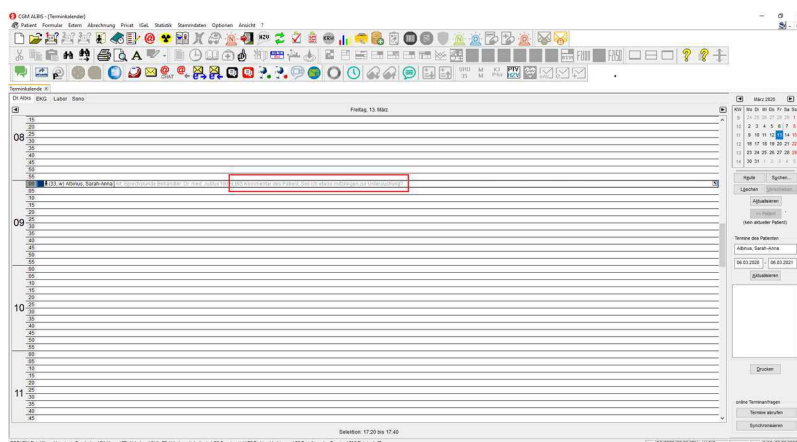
CGM ALBIS - [Terminkalender]

Patient Formular Extern Abrechnung Privat IGeL Statistik Stammdaten Optionen Ansicht ?

Terminkalende X

Dr Albis EKG Labor Sono

Freitag, 13. März

08 15 20 25 30 35 40 45 50 55

(33, w) Albenus, Sarah-Anna | Art: Sprechstunde Behandler: Dr. med. Julius Gatz | WS Kommentar des Patient: Bereit etwas mitbringen zur Untersuchung?

09 05 10 15 20 25 30 35 40 45 50 55

10 00 05 10 15 20 25 30 35 40 45 50 55

11 00 05 10 15 20 25 30 35 40 45

Selektion: 17:20 bis 17:40

März 2020

KW Mo Di Mi Do Fr Sa So

9 24 25 26 27 28 29 1
10 2 3 4 5 6 7 8
11 9 10 11 12 13 14 15
12 16 17 18 19 20 21 22
13 23 24 25 26 27 28 29
14 30 31 1 2 3 4 5

Heute Suchen...

Löschen Verschieben

Aktualisieren

In Patient

(kein aktueller Patient)

Termine des Patienten

Albenus, Sarah-Anna

06.03.2020 - 06.03.2021

Aktualisieren

Drucken

online Terminanfragen

Termine abrufen

Synchronisieren